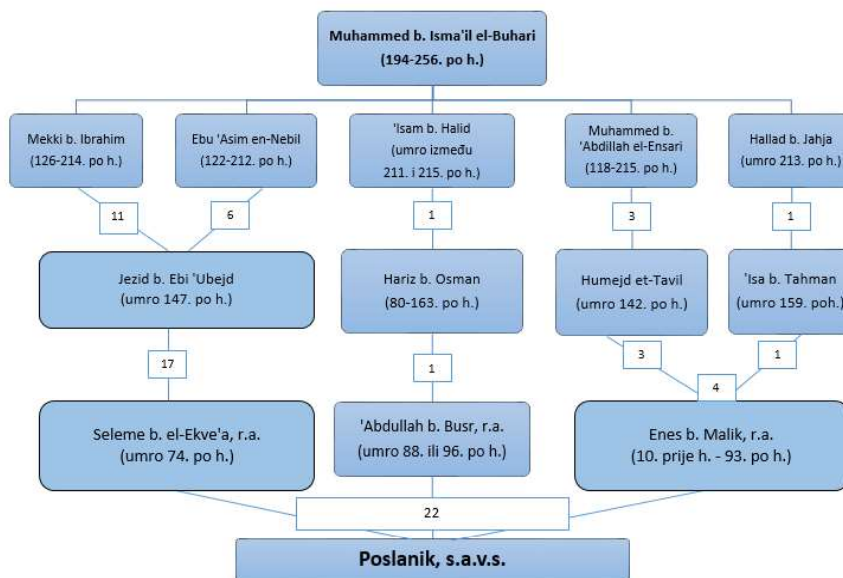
Muhammed b. Isma'il el-Buhari
(194-256. po h.)

Mekki b. Ibrahim
(126-214. po h.)

Ebu 'Asim en-Nebil
(122-212. po h.)

'Isam b. Halid
(umro između
211. i 215. po h.)

Muhammed b.
'Abdillah el-Ensari
(118-215. po h.)

Hallad b. Jahja
(umro 213. po h.)

11

6

1

3

1

Jezid b. Ebi 'Ubejd
(umro 147. po h.)

Hariz b. Osman
(80-163. po h.)

Humejd et-Tavil
(umro 142. po h.)

'Isa b. Tahman
(umro 159. poh.)

17

1

3

1

4

Seleme b. el-Ekve'a, r.a.
(umro 74. po h.)

'Abdullah b. Busr, r.a.
(umro 88. ili 96. po h.)

Enes b. Malik, r.a.
(10. prije h. - 93. po h.)

22

Poslanik, s.a.v.s.